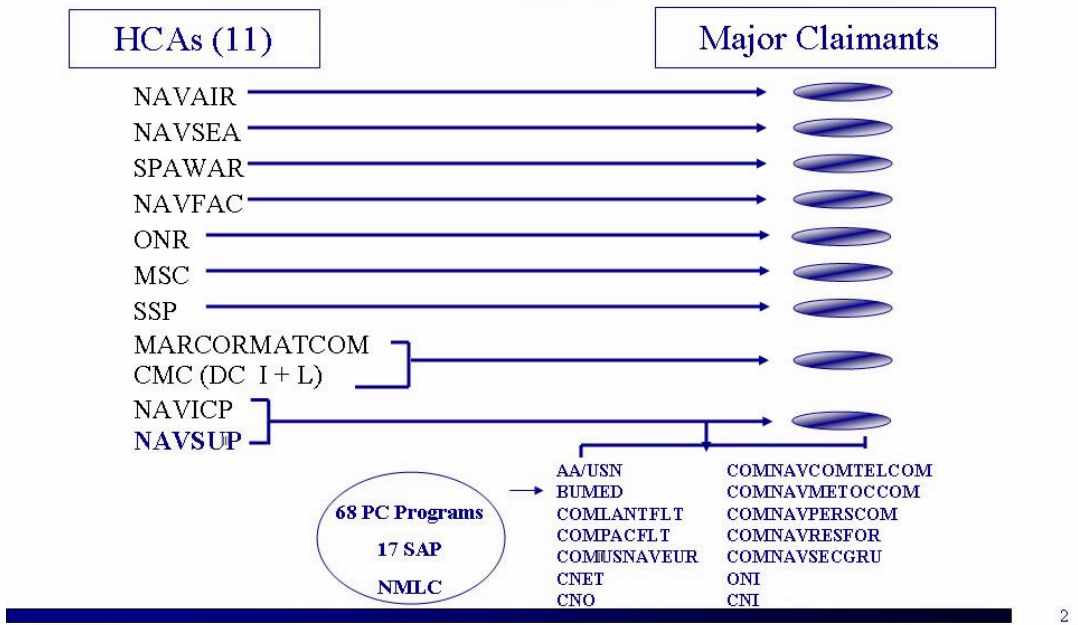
HCAs (11)

Major Claimants

NAVAIR
NAVSEA
SPAWAR
NAVFAC
ONR
MSC
SSP
MARCORMATCOM
CMC (DC I + L)
NAVICP
NAVSUP

68 PC Programs
17 SAP
NMLC

AA/USN
BUMED
COMLANTFLT
COMPACFLT
COMUSNAVEUR
CNET
CNO

COMNAVCOMTELCOM
COMNAVMETOCCOM
COMNAVPERSCOM
COMNAVRESFOR
COMNAVSECGRU
ONI
CNI

2